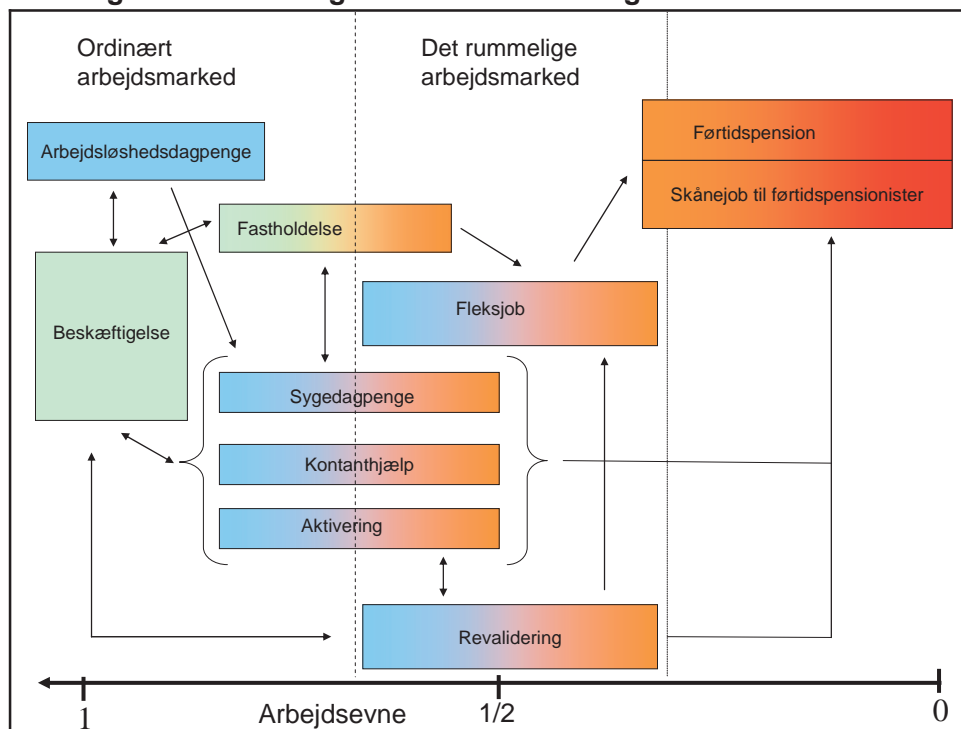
Ordinært arbejdsmarked

Det rummelige arbejdsmarked

Arbejdsløshedsdagpenge

Førtidspension

Skånejob til førtidspensionister

Fastholdelse

Beskæftigelse

Fleksjob

Sygedagpenge

Kontanthjælp

Aktivering

Revalidering

1

Arbejdsevne

1/2

0